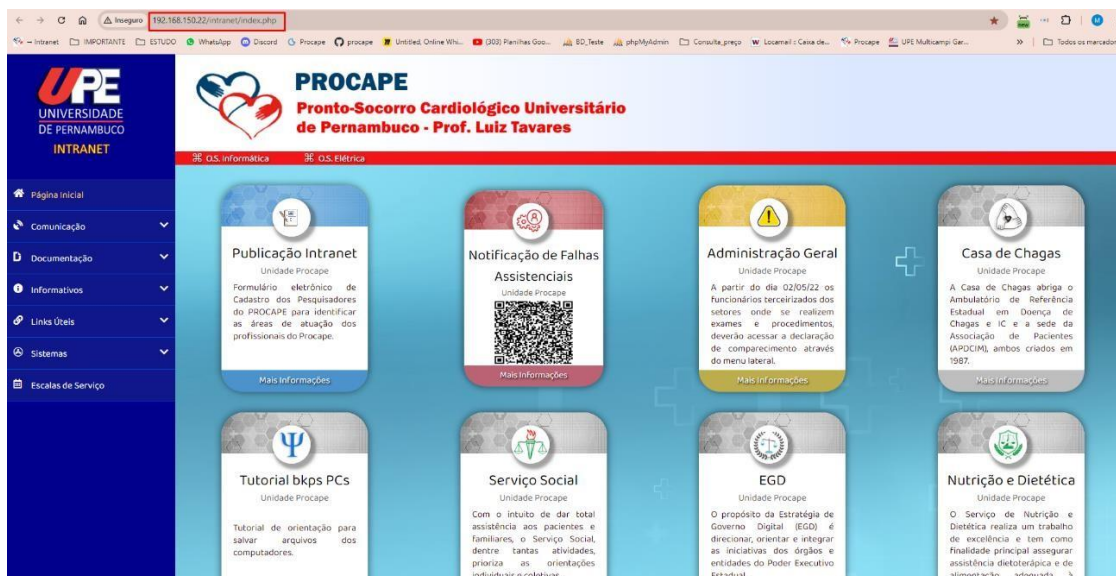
Inseguro 192.168.150.22/intranet/index.php

– Intranet IMPORTANTE ESTUDO WhatsApp Discord Procape procape Untitled, Online Whi... (303) Planilhas Goo... BD_Teste phpMyAdmin Consulta_preço Locamail :: Caixa de... Procape UPE Multicampi Ger... » Todos os marcadores

UPE UNIVERSIDADE DE PERNAMBUCO INTRANET

PROCAPE
Pronto-Socorro Cardiológico Universitário de Pernambuco - Prof. Luiz Tavares

O.S. Informática O.S. Elétrica

Página Inicial
Comunicação
Documentação
Informativos
Links Úteis
Sistemas
Escalas de Serviço

Publicação Intranet
Unidade Procape
Formulário eletrônico de Cadastro dos Pesquisadores do PROCAPE para identificar as áreas de atuação dos profissionais do Procape.
Mais Informações

Notificação de Falhas Assistenciais
Unidade Procape
Mais Informações

Administração Geral
Unidade Procape
A partir do dia 02/05/22 os funcionários terceirizados dos setores onde se realizem exames e procedimentos, deverão acessar a declaração de comparecimento através do menu lateral.
Mais Informações

Casa de Chagas
Unidade Procape
A Casa de Chagas abriga o Ambulatório de Referência Estadual em Doença de Chagas e IC e a sede da Associação de Pacientes (APDCIM), ambos criados em 1987.
Mais Informações

Tutorial bkps PCs
Unidade Procape
Tutorial de orientação para salvar arquivos dos computadores.

Serviço Social
Unidade Procape
Com o intuito de dar total assistência aos pacientes e familiares, o Serviço Social, dentre tantas atividades, prioriza as orientações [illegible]

EGD
Unidade Procape
O propósito da Estratégia de Governo Digital (EGD) é direcionar, orientar e integrar as iniciativas dos órgãos e entidades do Poder Executivo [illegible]

Nutrição e Dietética
Unidade Procape
O Serviço de Nutrição e Dietética realiza um trabalho de excelência e tem como finalidade principal assegurar assistência dietoterápica e de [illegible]